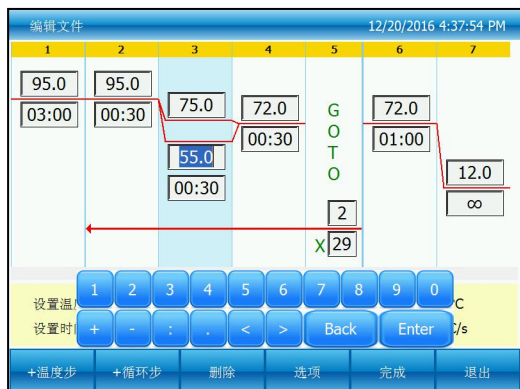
编辑文件 12/20/2016 4:37:54 PM

| 1 | 2 | 3 | 4 | 5 | 6 | 7 |
|---|---|---|---|---|---|---|
| 95.0 03:00 | 95.0 00:30 | 75.0 55.0 00:30 | 72.0 00:30 | GOTO 2 X29 | 72.0 01:00 | 12.0 ∞ |

设置温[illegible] C
设置时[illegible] C/s

1 2 3 4 5 6 7 8 9 0
+ - : . < > Back Enter

+温度步 +循环步 删除 选项 完成 退出